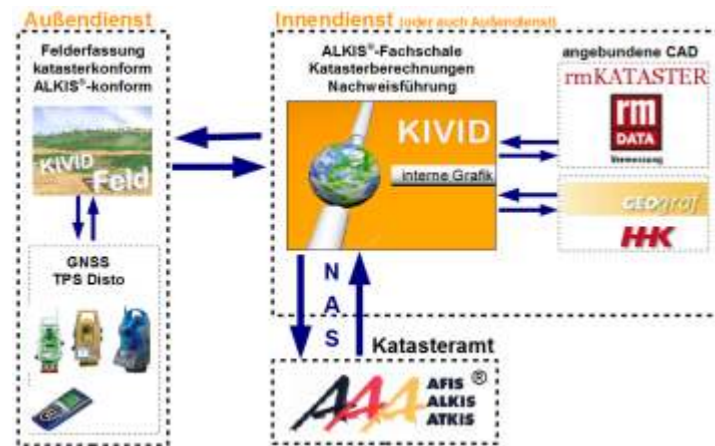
Außendienst

Innendienst (oder auch Außendienst)

Felderfassung katasterkonform ALKIS®-konform

KIVID Feld

GNSS TPS Disto

ALKIS®-Fachschale Katasterberechnungen Nachweisführung

KIVID

Interne Grafik

angebundene CAD

rmKATASTER

rm DATA

Vermessung

GEOgraf

HHK

N A S

Katasteramt

AAA

AFIS ® ALKIS ATKIS